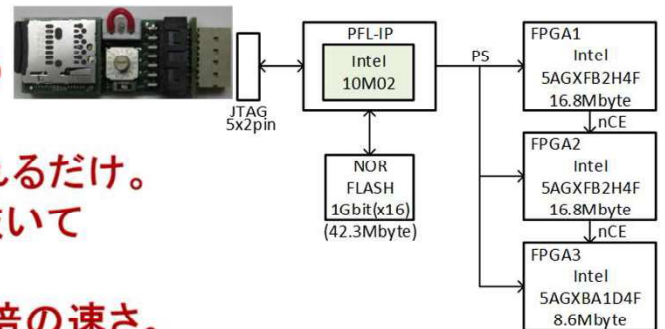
PFL-IP
Intel
10M02

JTAG
5x2pin

PS

NOR
FLASH
1Gbit(x16)
(42.3Mbyte)

FPGA1
Intel
5AGXFB2H4F
16.8Mbyte

nCE

FPGA2
Intel
5AGXFB2H4F
16.8Mbyte

nCE

FPGA3
Intel
5AGXBA1D4F
8.6Mbyte

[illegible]るだけ。
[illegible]いて

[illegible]倍の速さ。